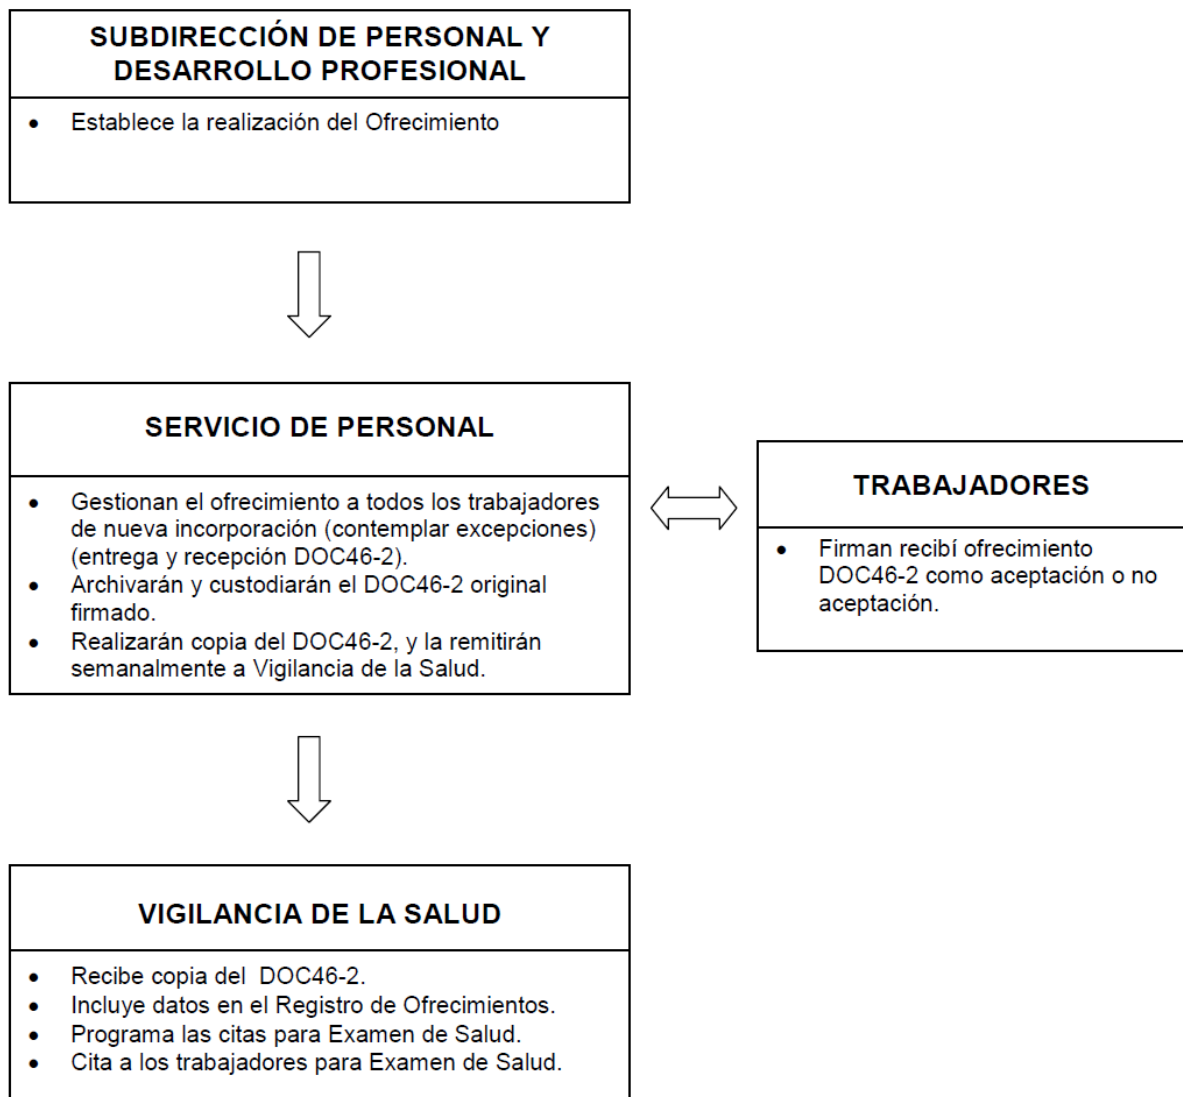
SUBDIRECCIÓN DE PERSONAL Y DESARROLLO PROFESIONAL

• Establece la realización del Ofrecimiento

SERVICIO DE PERSONAL

• Gestionan el ofrecimiento a todos los trabajadores de nueva incorporación (contemplar excepciones) (entrega y recepción DOC46-2).
• Archivarán y custodiarán el DOC46-2 original firmado.
• Realizarán copia del DOC46-2, y la remitirán semanalmente a Vigilancia de la Salud.

TRABAJADORES

• Firman recibí ofrecimiento DOC46-2 como aceptación o no aceptación.

VIGILANCIA DE LA SALUD

• Recibe copia del DOC46-2.
• Incluye datos en el Registro de Ofrecimientos.
• Programa las citas para Examen de Salud.
• Cita a los trabajadores para Examen de Salud.